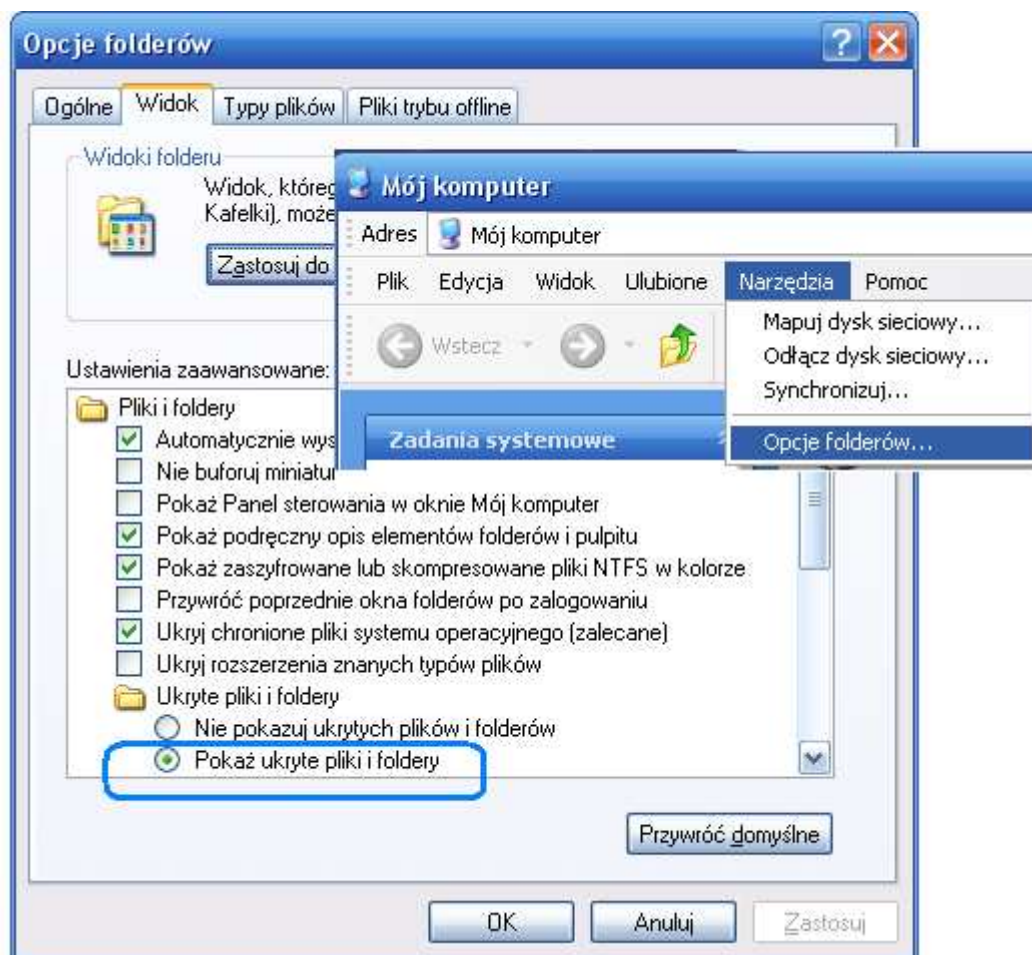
Opcje folderów

Ogólne | Widok | Typy plików | Pliki trybu offline

Widoki folderu

Widok, któreg
Kafelki), może

Zastosuj do

Mój komputer

Adres Mój komputer

Plik Edycja Widok Ulubione Narzędzia Pomoc

Wstecz

Mapuj dysk sieciowy...
Odłącz dysk sieciowy...
Synchronizuj...
Opcje folderów...

Zadania systemowe

Ustawienia zaawansowane:

Pliki i foldery
Automatycznie wys
Nie buforuj miniatur
Pokaż Panel sterowania w oknie Mój komputer
Pokaż podręczny opis elementów folderów i pulpitu
Pokaż zaszyfrowane lub skompresowane pliki NTFS w kolorze
Przywróć poprzednie okna folderów po zalogowaniu
Ukryj chronione pliki systemu operacyjnego (zalecane)
Ukryj rozszerzenia znanych typów plików
Ukryte pliki i foldery
Nie pokazuj ukrytych plików i folderów
Pokaż ukryte pliki i foldery

Przywróć domyślne

OK Anuluj Zastosuj